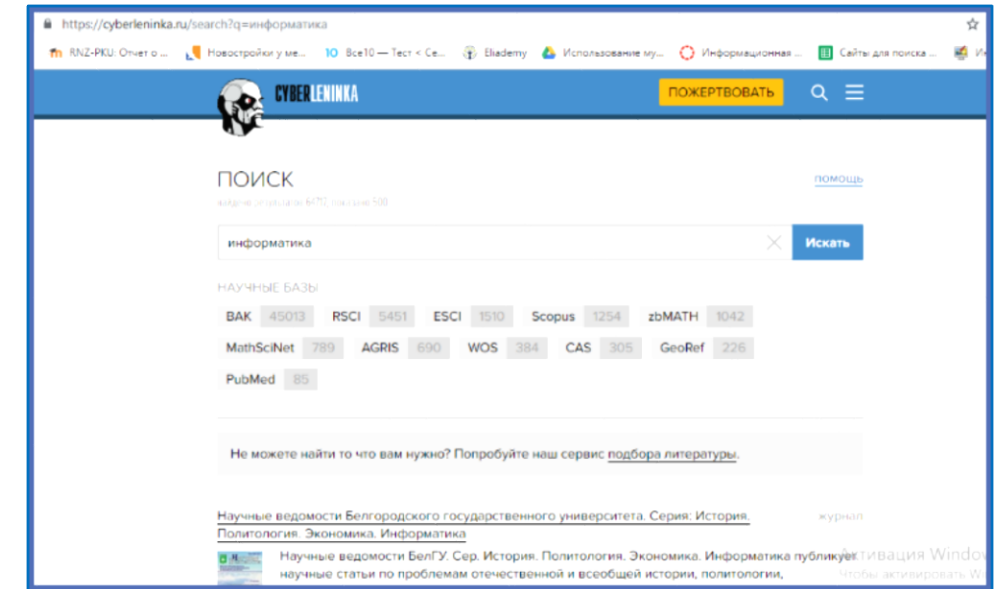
https://cyberleninka.ru/search?q=информатика

RNZ-PKU: Отчет о ... Новостройки у ме... Все10 — Тест < Се... Eliademy Использование му... Информационная ... Сайты для поиска ... И

CYBERLENINKA

ПОЖЕРТВОВАТЬ

ПОИСК

помощь

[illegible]

информатика

Искать

НАУЧНЫЕ БАЗЫ

| ВАК | 45013 | RSCI | 5451 | ESCI | 1510 | Scopus | 1254 | zbMATH | 1042 |
|---|---|---|---|---|---|---|---|---|---|
| MathSciNet | 789 | AGRIS | 690 | WOS | 384 | CAS | 305 | GeoRef | 226 |
| PubMed | 85 | | | | | | | | |

Не можете найти то что вам нужно? Попробуйте наш сервис подбора литературы.

Научные ведомости Белгородского государственного университета. Серия: История. Политология. Экономика. Информатика

журнал

Научные ведомости БелГУ. Сер. История. Политология. Экономика. Информатика публикует научные статьи по проблемам отечественной и всеобщей истории, политологии,

Активация Windows
Чтобы активировать W